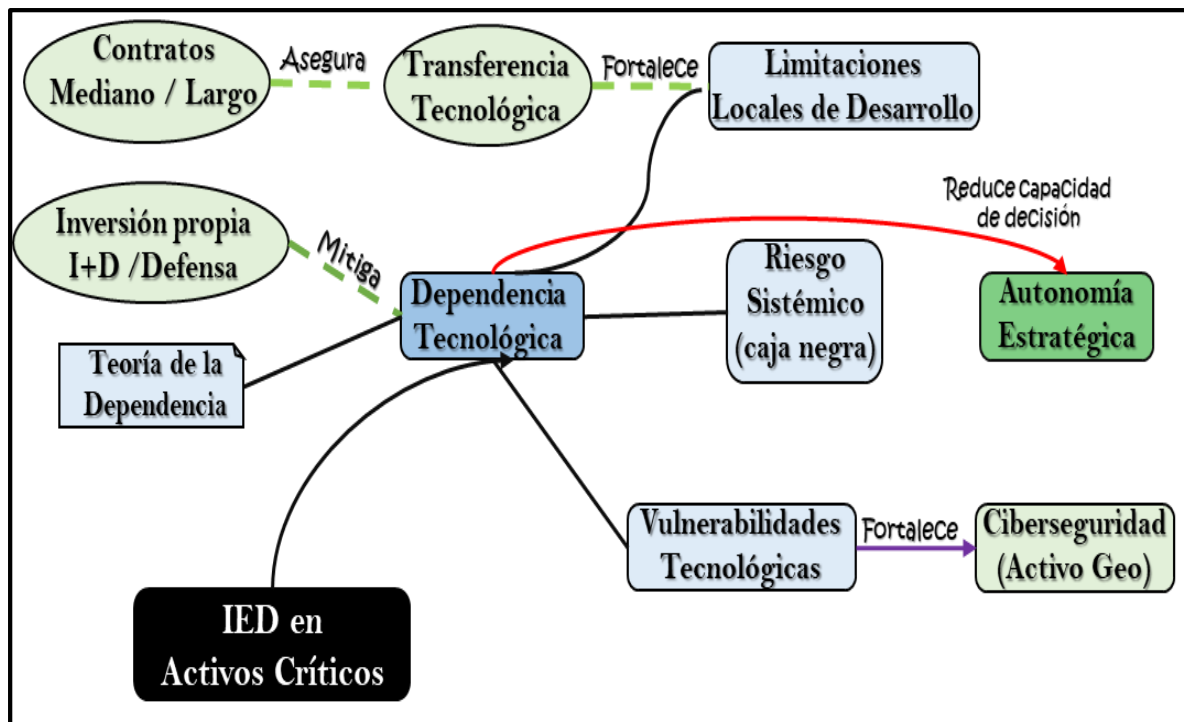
Contratos Mediano / Largo

Asegura

Transferencia Tecnológica

Fortalece

Limitaciones Locales de Desarrollo

Reduce capacidad de decisión

Inversión propia I+D /Defensa

Mitiga

Dependencia Tecnológica

Riesgo Sistémico (caja negra)

Autonomía Estratégica

Teoría de la Dependencia

Vulnerabilidades Tecnológicas

Fortalece

Ciberseguridad (Activo Geo)

IED en Activos Críticos